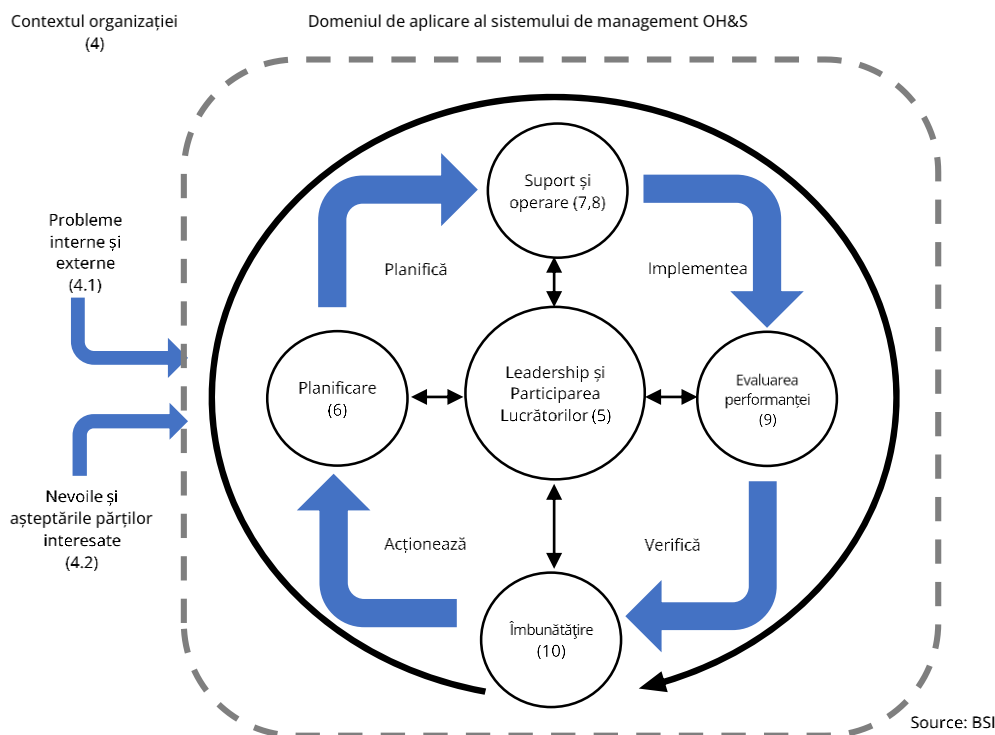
Contextul organizației
(4)

Domeniul de aplicare al sistemului de management OH&S

Probleme interne și externe
(4.1)

Nevoile și așteptările părților interesate
(4.2)

Suport și operare (7,8)

Planifică

Implementea

Planificare
(6)

Leadership și Participarea Lucrătorilor (5)

Evaluarea performanței
(9)

Acționează

Verifică

Îmbunătățire
(10)

Source: BSI